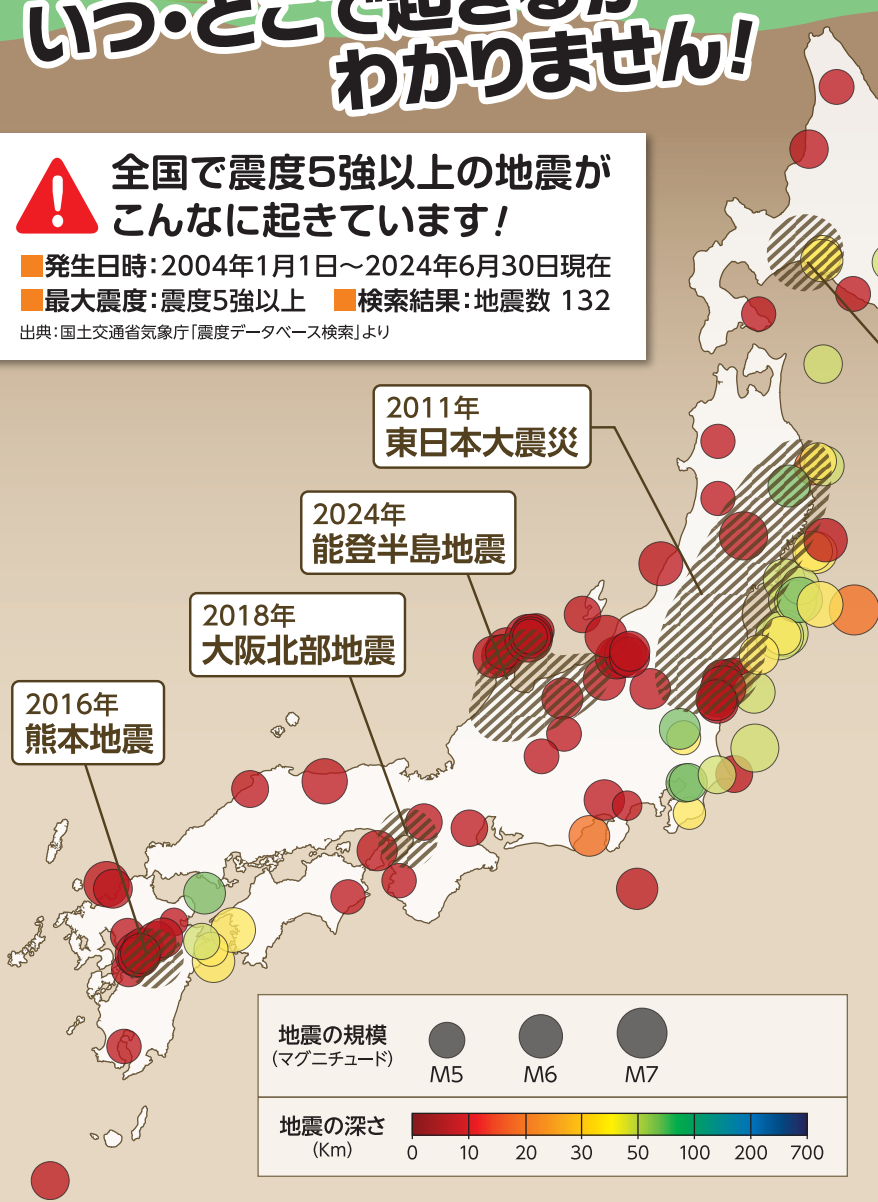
いつ・どこで起きるか
わかりません!

全国で震度5強以上の地震がこんなに起きています!
■発生日時:2004年1月1日〜2024年6月30日現在
■最大震度:震度5強以上　■検索結果:地震数 132
出典:国土交通省気象庁「震度データベース検索」より

2011年
東日本大震災

2024年
能登半島地震

2018年
大阪北部地震

2016年
熊本地震

地震の規模
(マグニチュード)
M5　M6　M7

地震の深さ
(Km)
0　10　20　30　50　100　200　700